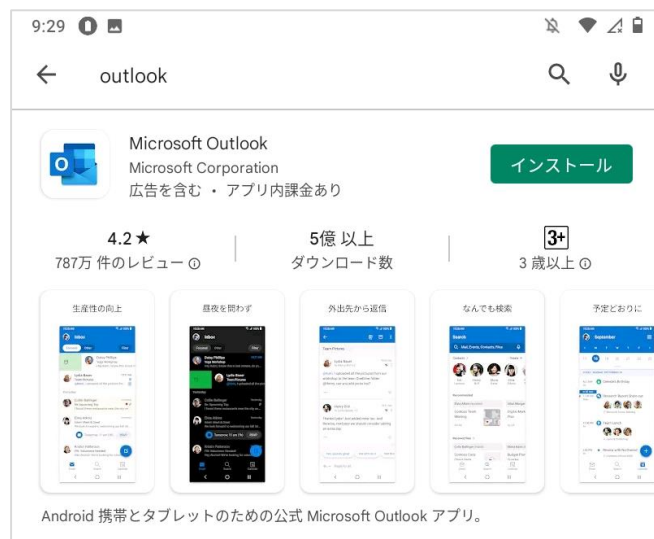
9:29

outlook

Microsoft Outlook
Microsoft Corporation
広告を含む・アプリ内課金あり

インストール

4.2★
787万 件のレビュー

5億 以上
ダウンロード数

3+
3 歳以上

生産性の向上

昼夜を問わず

外出先から返信

なんでも検索

予定どおりに

Android 携帯とタブレットのための公式 Microsoft Outlook アプリ。